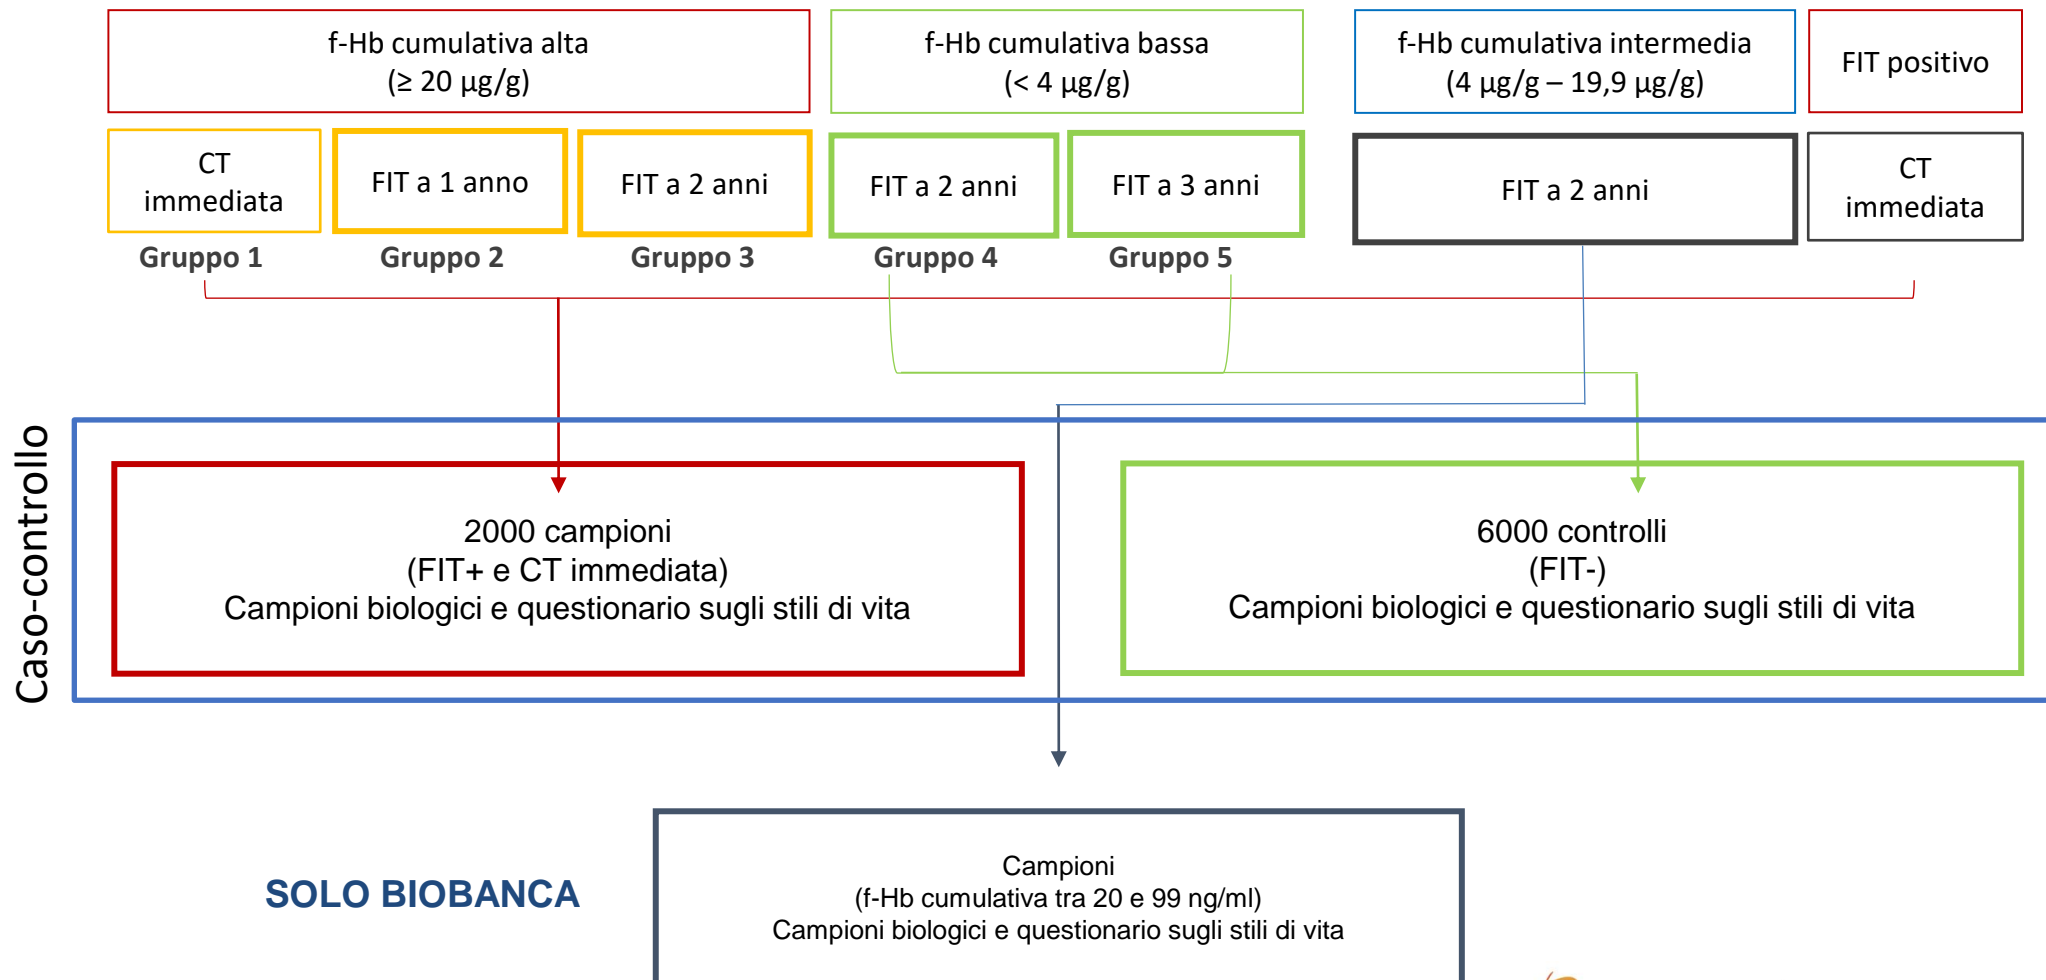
f-Hb cumulativa alta
(≥ 20 μg/g)

f-Hb cumulativa bassa
(< 4 μg/g)

f-Hb cumulativa intermedia
(4 μg/g – 19,9 μg/g)

FIT positivo

CT immediata
Gruppo 1

FIT a 1 anno
Gruppo 2

FIT a 2 anni
Gruppo 3

FIT a 2 anni
Gruppo 4

FIT a 3 anni
Gruppo 5

FIT a 2 anni

CT immediata

Caso-controllo

2000 campioni
(FIT+ e CT immediata)
Campioni biologici e questionario sugli stili di vita

6000 controlli
(FIT-)
Campioni biologici e questionario sugli stili di vita

SOLO BIOBANCA

Campioni
(f-Hb cumulativa tra 20 e 99 ng/ml)
Campioni biologici e questionario sugli stili di vita